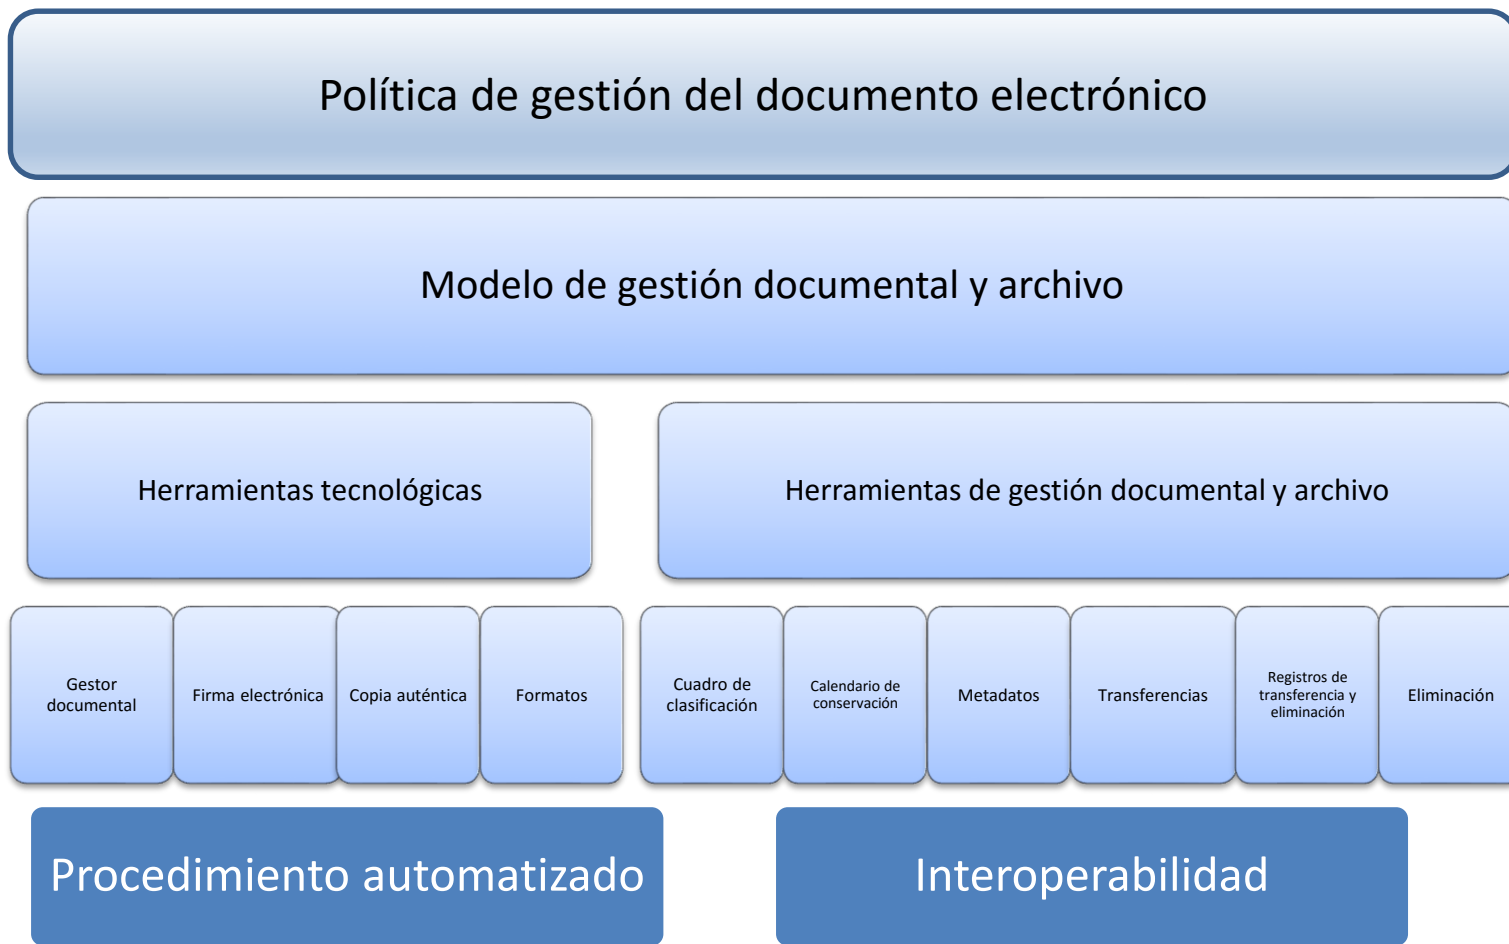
Política de gestión del documento electrónico

Modelo de gestión documental y archivo

Herramientas tecnológicas

Herramientas de gestión documental y archivo

Gestor documental

Firma electrónica

Copia auténtica

Formatos

Cuadro de clasificación

Calendario de conservación

Metadatos

Transferencias

Registros de transferencia y eliminación

Eliminación

Procedimiento automatizado

Interoperabilidad